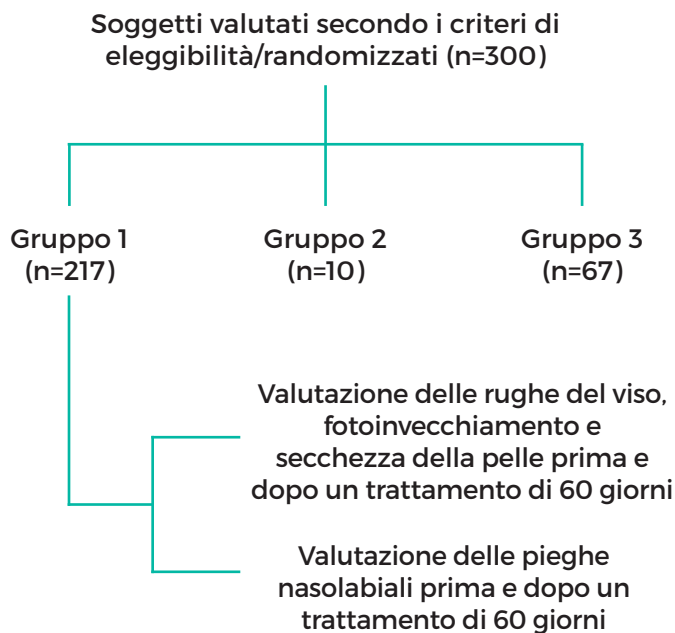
Soggetti valutati secondo i criteri di eleggibilità/randomizzati (n=300)

Gruppo 1
(n=217)

Gruppo 2
(n=10)

Gruppo 3
(n=67)

Valutazione delle rughe del viso, fotoinvecchiamento e secchezza della pelle prima e dopo un trattamento di 60 giorni

Valutazione delle pieghe nasolabiali prima e dopo un trattamento di 60 giorni